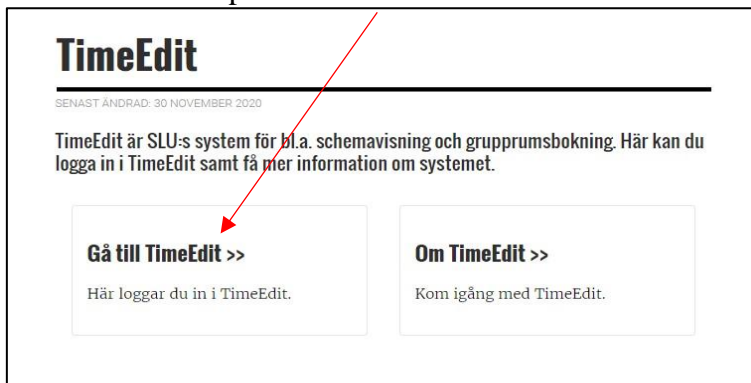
TimeEdit

SENAST ÄNDRAD: 30 NOVEMBER 2020

TimeEdit är SLU:s system för bl.a. schemavisning och grupprumsbokning. Här kan du logga in i TimeEdit samt få mer information om systemet.

Gå till TimeEdit >>

Här loggar du in i TimeEdit.

Om TimeEdit >>

Kom igång med TimeEdit.